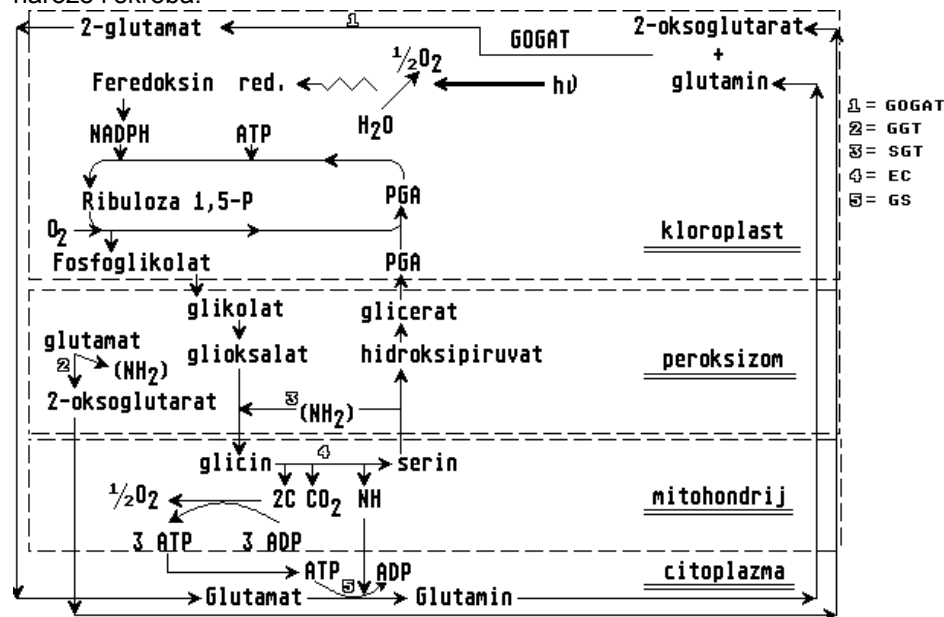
narezo rokroba.

2-glutamat
1
GOGAT
2-oksoglutarat
+
glutamin
$\frac{1}{2}O_2$
Feredoksin red.
hν
$H_2O$
NADPH
ATP
Ribuloza 1,5-P
PGA
$O_2$
Fosfoglikolat
PGA
kloroplast
glikolat
glicerat
glutamat
2
$(NH_2)$
glioksalat
hidroksipiruvat
peroksizom
2-oksoglutarat
3
$(NH_2)$
glicin
4
serin
$\frac{1}{2}O_2$
2C
$CO_2$
NH
mitohondrij
3 ATP
3 ADP
ATP
5
ADP
citoplazma
Glutamat
Glutamin

1 = GOGAT
2 = GGT
3 = SGT
4 = EC
5 = GS